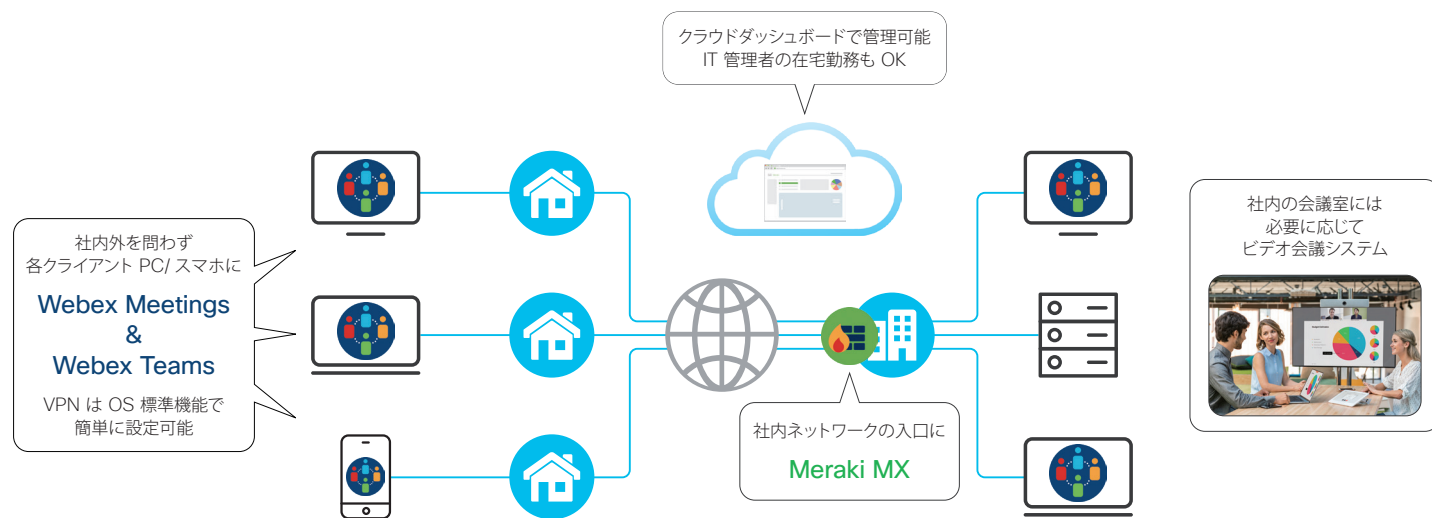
クラウドダッシュボードで管理可能
IT 管理者の在宅勤務も OK

社内外を問わず
各クライアント PC/ スマホに

Webex Meetings
&
Webex Teams

VPN は OS 標準機能で
簡単に設定可能

社内ネットワークの入口に

Meraki MX

社内の会議室には
必要に応じて
ビデオ会議システム